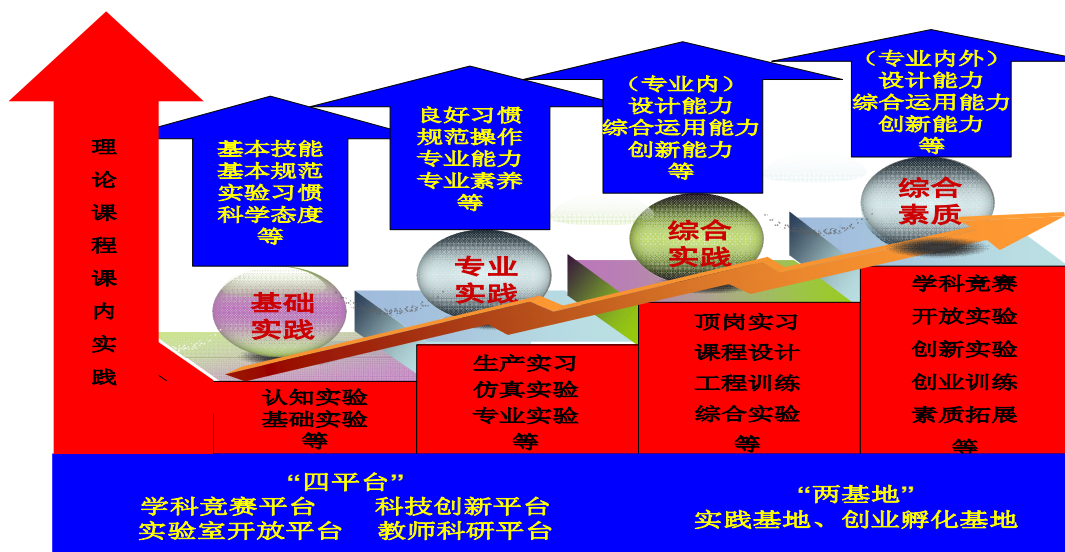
理论课程课内实践

基本技能
基本规范
实验习惯
科学态度
等

良好习惯
规范操作
专业能力
专业素养
等

（专业内）
设计能力
综合运用能力
创新能力
等

（专业内外）
设计能力
综合运用能力
创新能力
等

基础实践

专业实践

综合实践

综合素质

认知实验
基础实验
等

生产实习
仿真实验
专业实验
等

顶岗实习
课程设计
工程训练
综合实验
等

学科竞赛
开放实验
创新实验
创业训练
素质拓展
等

“四平台”
学科竞赛平台　科技创新平台
实验室开放平台　教师科研平台

“两基地”
实践基地、创业孵化基地